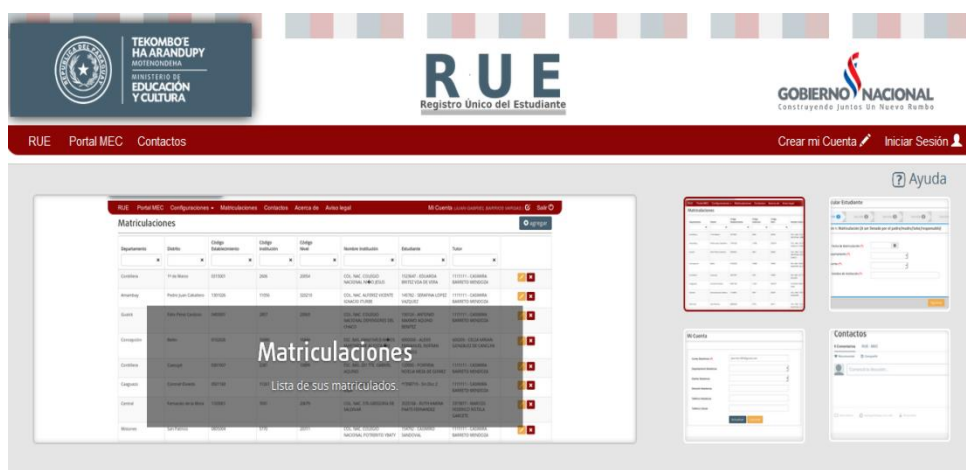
TEKOMBO'E HA ARANDUPY MOTENONDEHA
MINISTERIO DE EDUCACIÓN Y CULTURA

RUE
Registro Único del Estudiante

GOBIERNO NACIONAL
Construyendo Juntos Un Nuevo Rumbo

RUE Portal MEC Contactos
Crear mi Cuenta Iniciar Sesión

Ayuda

RUE Portal MEC Configuraciones Matriculaciones Contactos Acerca de Aviso legal
Mi Cuenta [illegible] Salir

Matriculaciones
Agregar

| Departamento | Distrito | Código Establecimiento | Código Institución | Código Nivel | Nombre Institución | Estudiante | Tutor |
|---|---|---|---|---|---|---|---|
| Cordillera | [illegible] | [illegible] | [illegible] | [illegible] | COL. NAC. COLEGIO NACIONAL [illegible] | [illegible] | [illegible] |
| Amambay | Pedro Juan Caballero | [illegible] | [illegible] | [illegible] | COL. NAC. ALFONSO VICENTE IGNACIO FLORES | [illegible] | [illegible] |
| Guairá | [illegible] | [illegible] | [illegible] | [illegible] | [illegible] | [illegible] | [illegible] |
| Concepción | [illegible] | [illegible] | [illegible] | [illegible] | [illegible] | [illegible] | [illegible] |
| Cordillera | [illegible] | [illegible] | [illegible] | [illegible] | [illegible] | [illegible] | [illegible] |
| Caaguazú | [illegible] | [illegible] | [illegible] | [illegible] | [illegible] | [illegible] | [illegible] |
| Central | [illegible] | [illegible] | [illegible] | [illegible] | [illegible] | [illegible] | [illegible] |
| Misiones | San Patricio | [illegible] | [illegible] | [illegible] | COL. NAC. COLEGIO NACIONAL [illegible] | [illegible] | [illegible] |

Matriculaciones
Lista de sus matriculados.

Matriculaciones

Mi Cuenta

Contactos